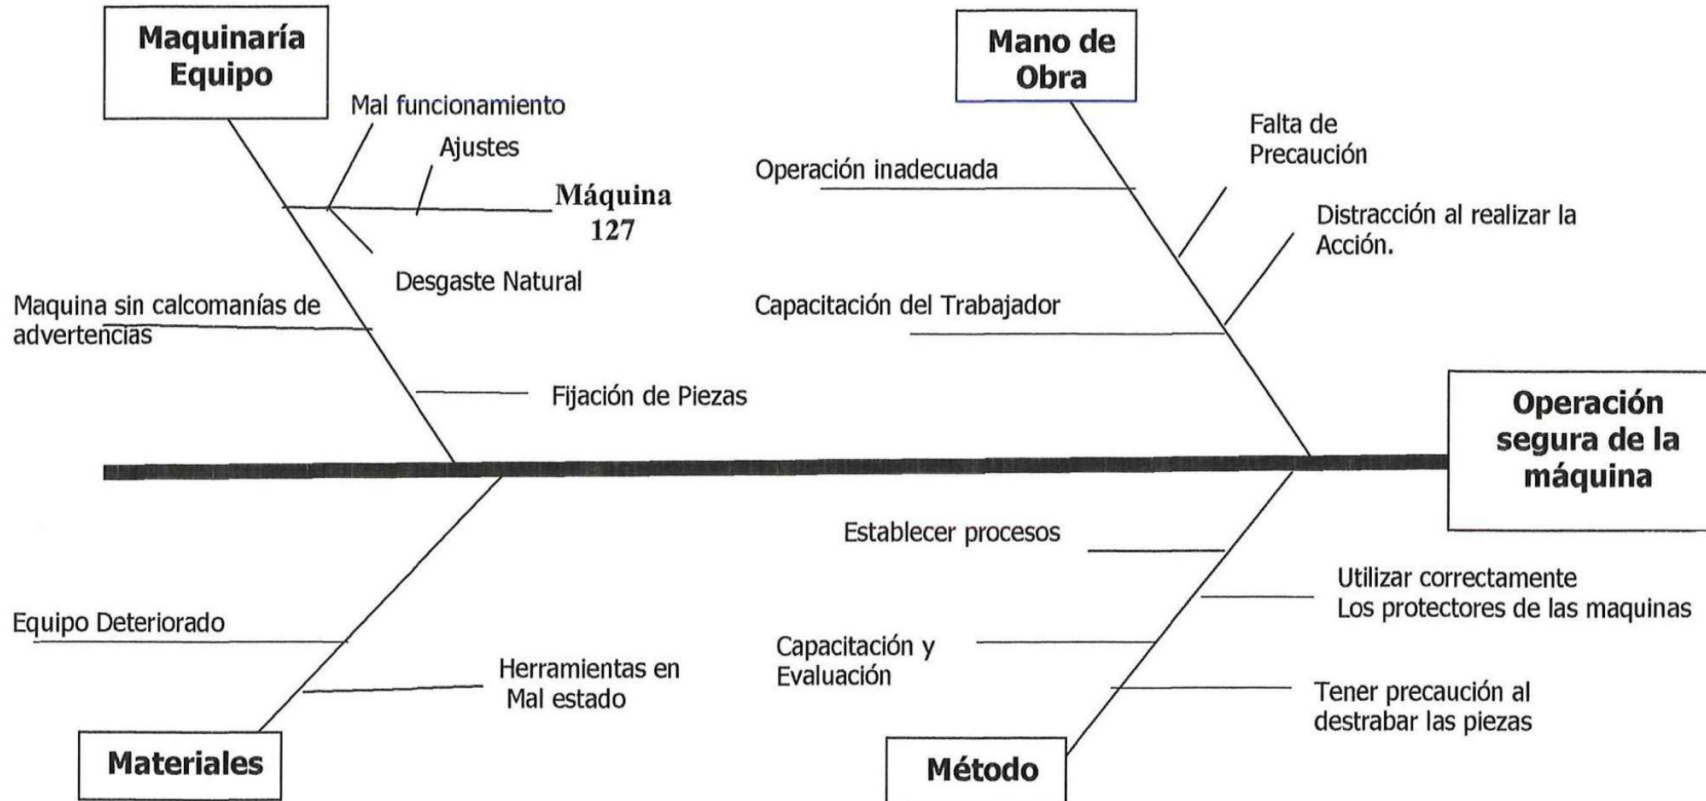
Maquinaría Equipo

Mal funcionamiento

Ajustes

Máquina 127

Desgaste Natural

Maquina sin calcomanías de advertencias

Fijación de Piezas

Mano de Obra

Falta de Precaución

Operación inadecuada

Distracción al realizar la Acción.

Capacitación del Trabajador

Operación segura de la máquina

Equipo Deteriorado

Herramientas en Mal estado

Materiales

Establecer procesos

Utilizar correctamente Los protectores de las maquinas

Capacitación y Evaluación

Tener precaución al destrabar las piezas

Método